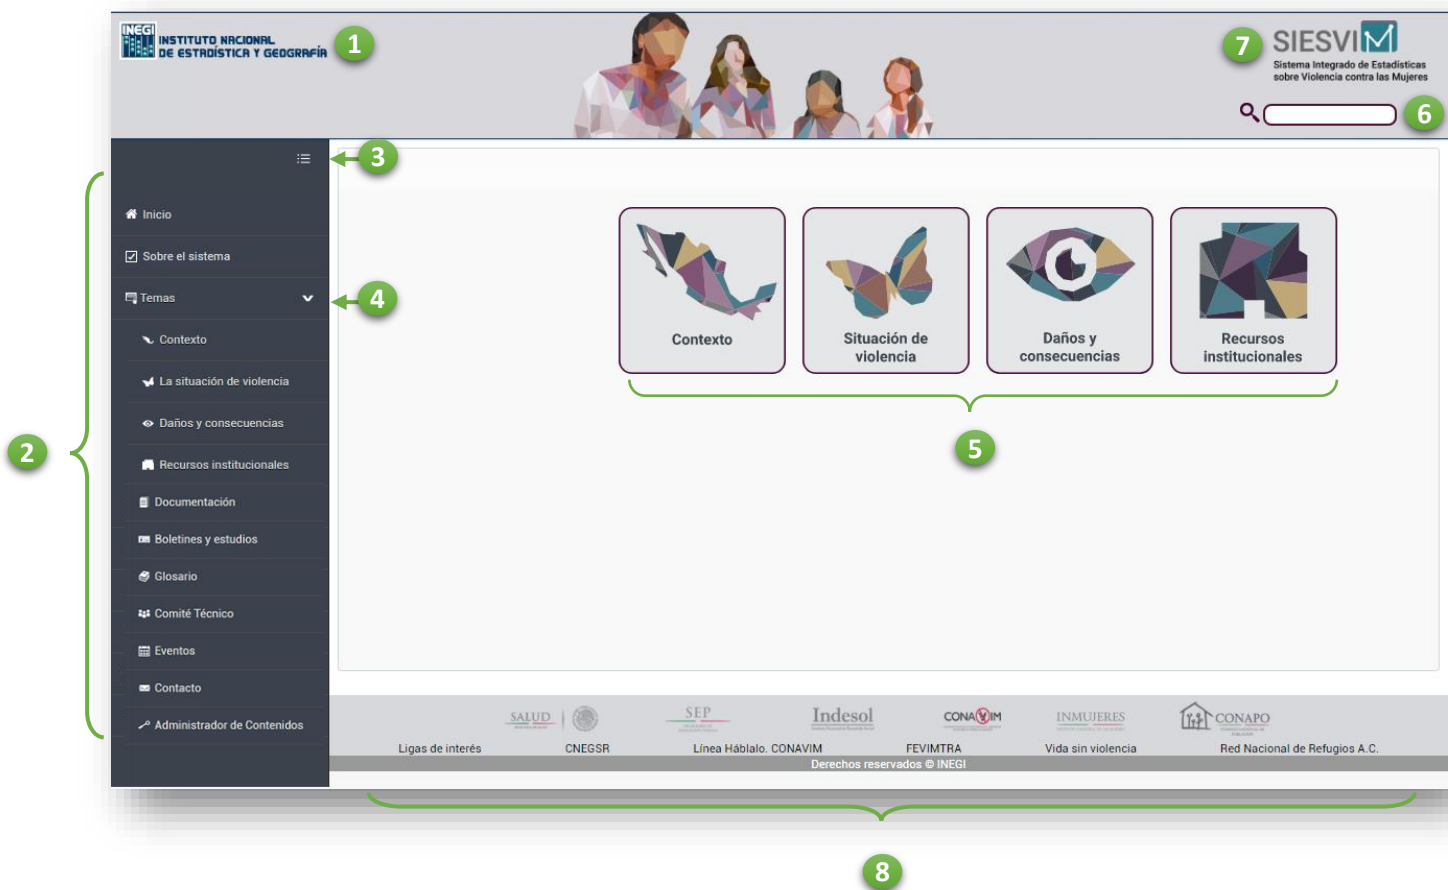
INEGI INSTITUTO NACIONAL DE ESTADÍSTICA Y GEOGRAFÍA 1

7 SIESVIM Sistema Integrado de Estadísticas sobre Violencia contra las Mujeres

6

3

Inicio
Sobre el sistema
Temas
4
Contexto
La situación de violencia
Daños y consecuencias
Recursos institucionales
Documentación
Boletines y estudios
Glosario
Comité Técnico
Eventos
Contacto
Administrador de Contenidos

2

Contexto
Situación de violencia
Daños y consecuencias
Recursos institucionales

5

SALUD SEP Indesol CONAVIM INMUJERES CONAPO

Ligas de interés CNEGSR Línea Háblalo. CONAVIM FEVIMTRA Vida sin violencia Red Nacional de Refugios A.C.

Derechos reservados © INEGI

8